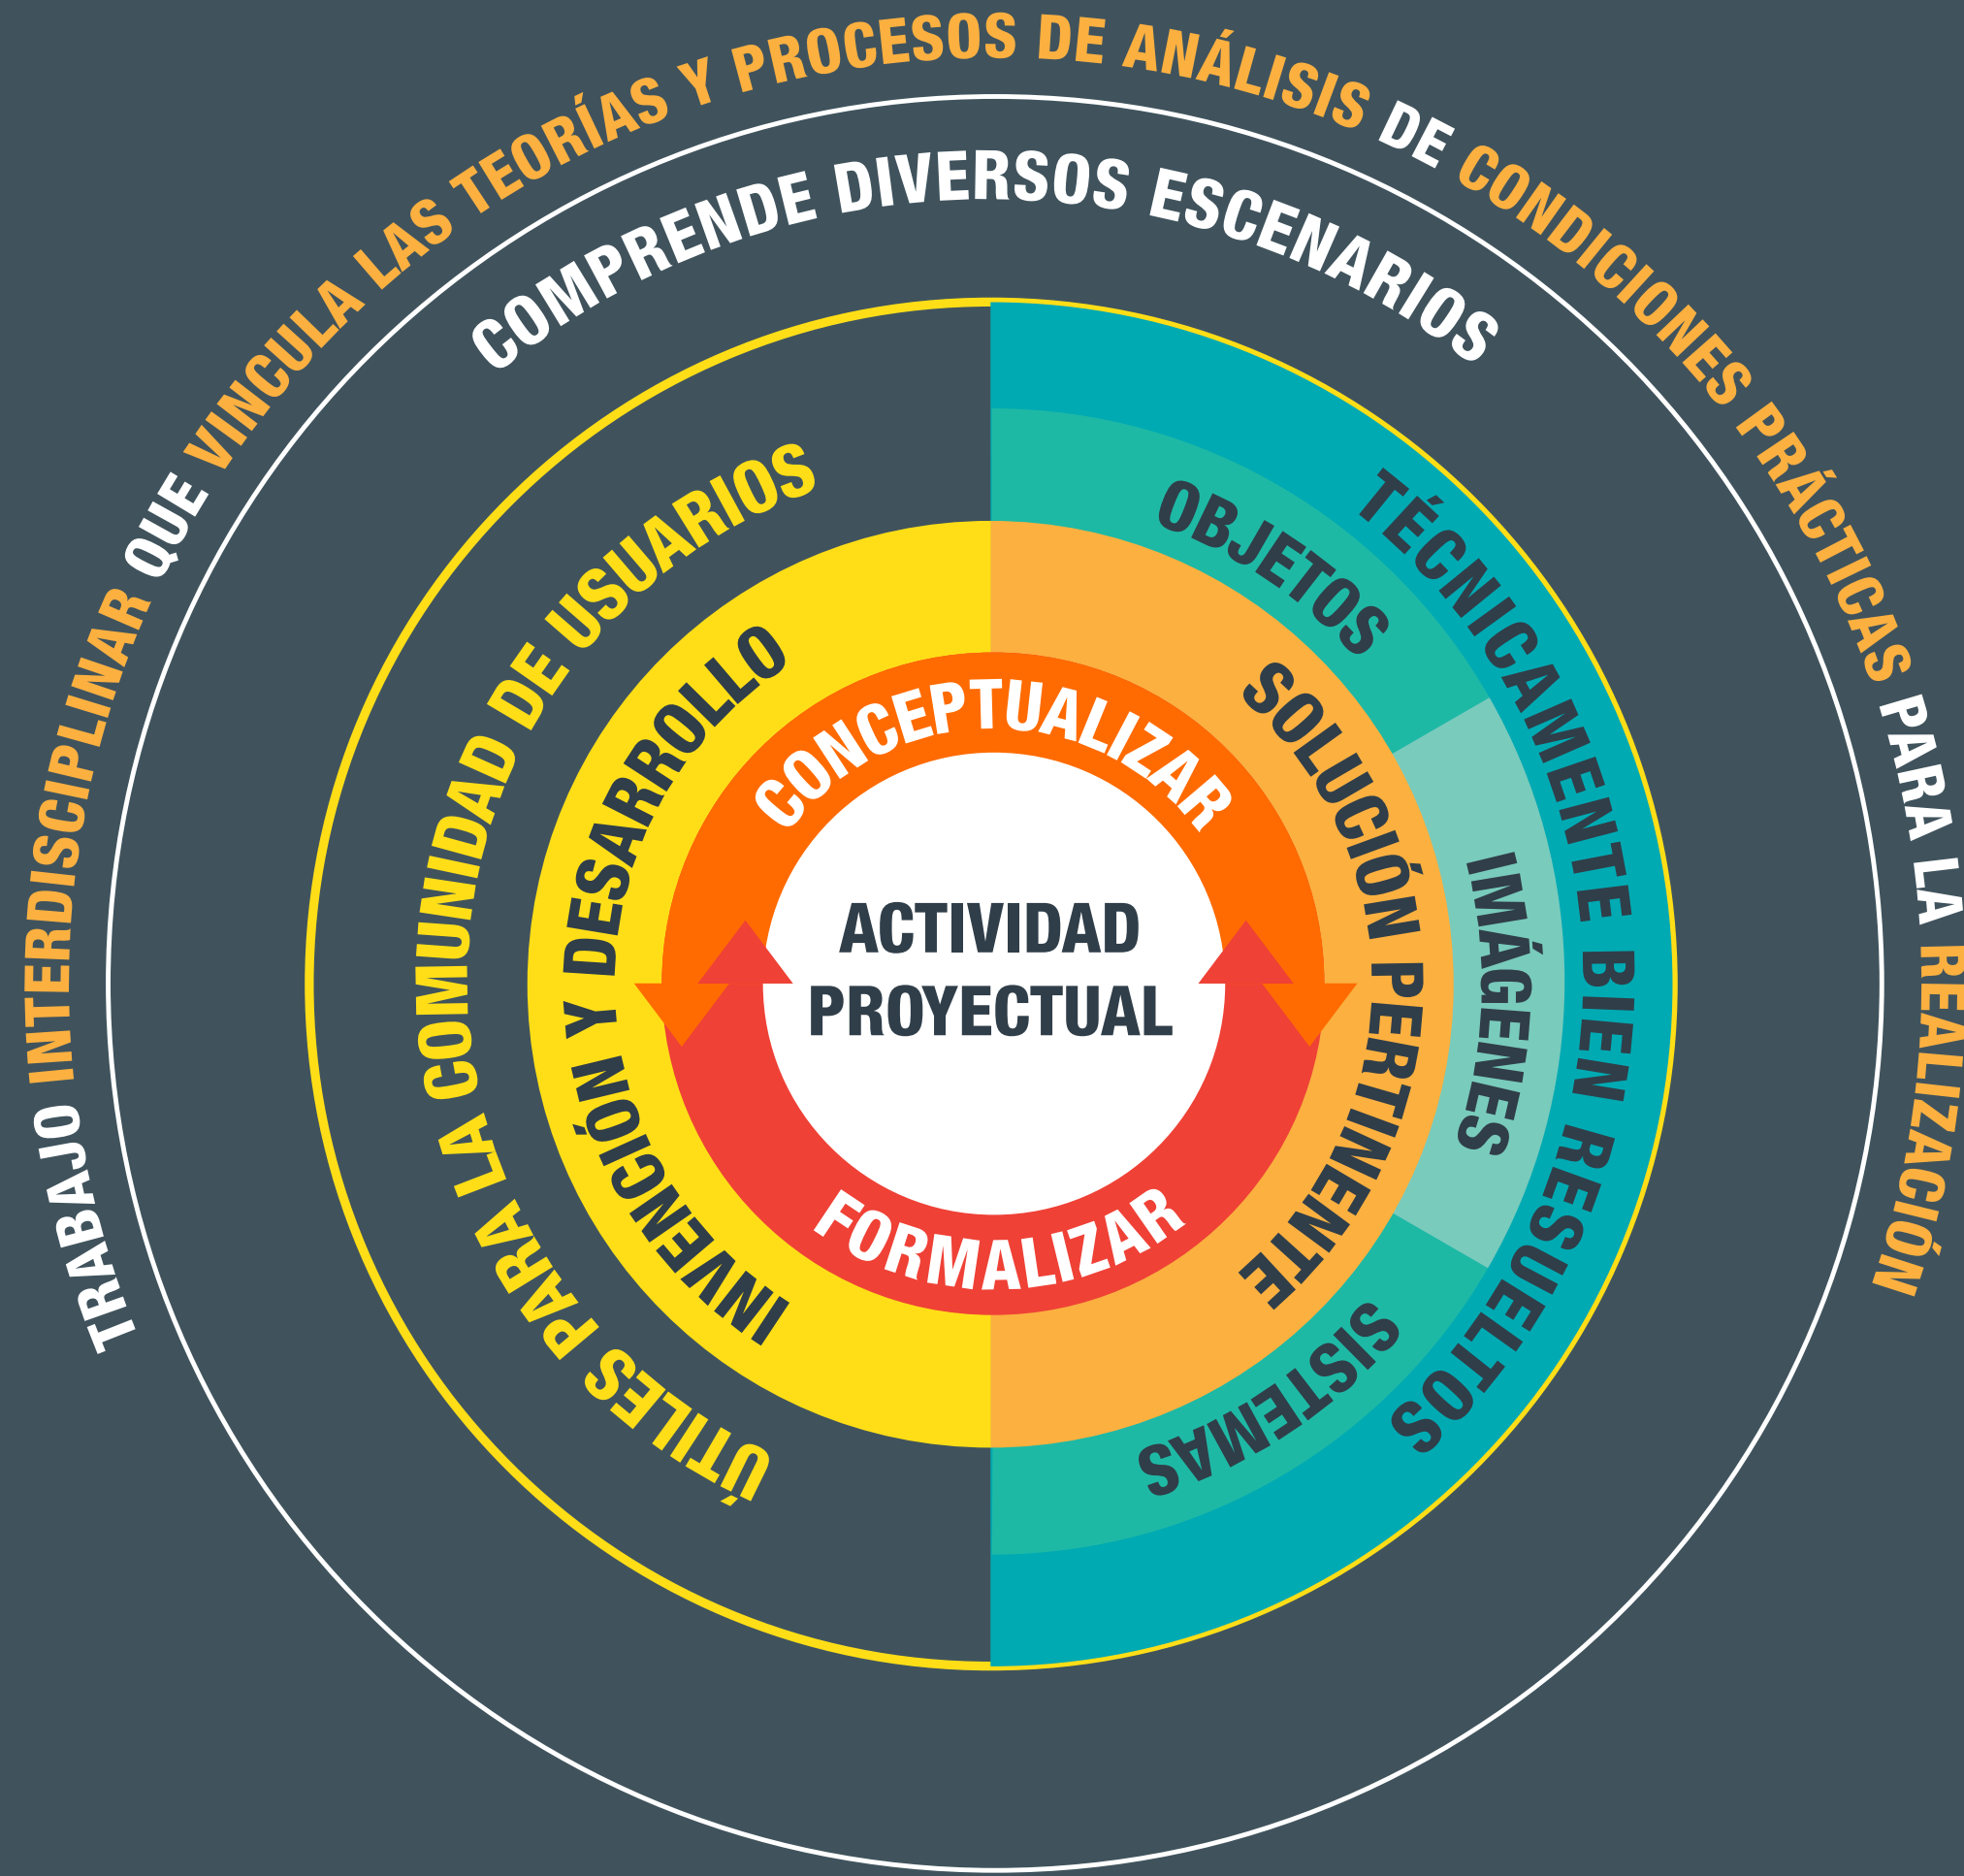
TRABAJO INTERDISCIPLINAR QUE VINCULA LAS TEORÍAS Y PROCESOS DE ANÁLISIS DE CONDICIONES PRÁCTICAS PARA LA REALIZACIÓN

COMPRENDE DIVERSOS ESCENARIOS

ÚTILES PARA LA COMUNIDAD DE USUARIOS

INVENCIÓN Y DESARROLLO

TÉCNICAMENTE BIEN RESUELTOS

OBJETOS

IMÁGENES

SISTEMAS

SOLUCIÓN PERTINENTE

CONCEPTUALIZAR

ACTIVIDAD PROYECTUAL

FORMALIZAR